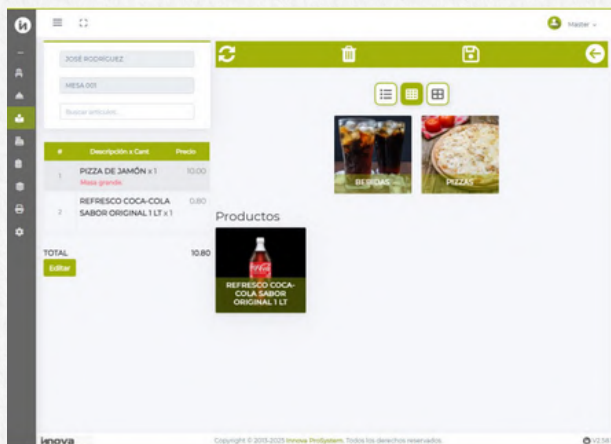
Master

JOSÉ RODRIGUEZ

MESA 001

Buscar artículo...

| # | Descripción x Cant | Precio |
|---|---|---|
| 1 | PIZZA DE JAMÓN x 1 Masa grande | 10.00 |
| 2 | REFRESCO COCA-COLA SABOR ORIGINAL 1 LT x 1 | 0.80 |

TOTAL 10.80

Editar

BEBIDAS

PIZZAS

Productos

REFRESCO COCA-COLA SABOR ORIGINAL 1 LT

inova

Copyright © 2015-2025 Inova ProSystem. Todos los derechos reservados.

V2.58